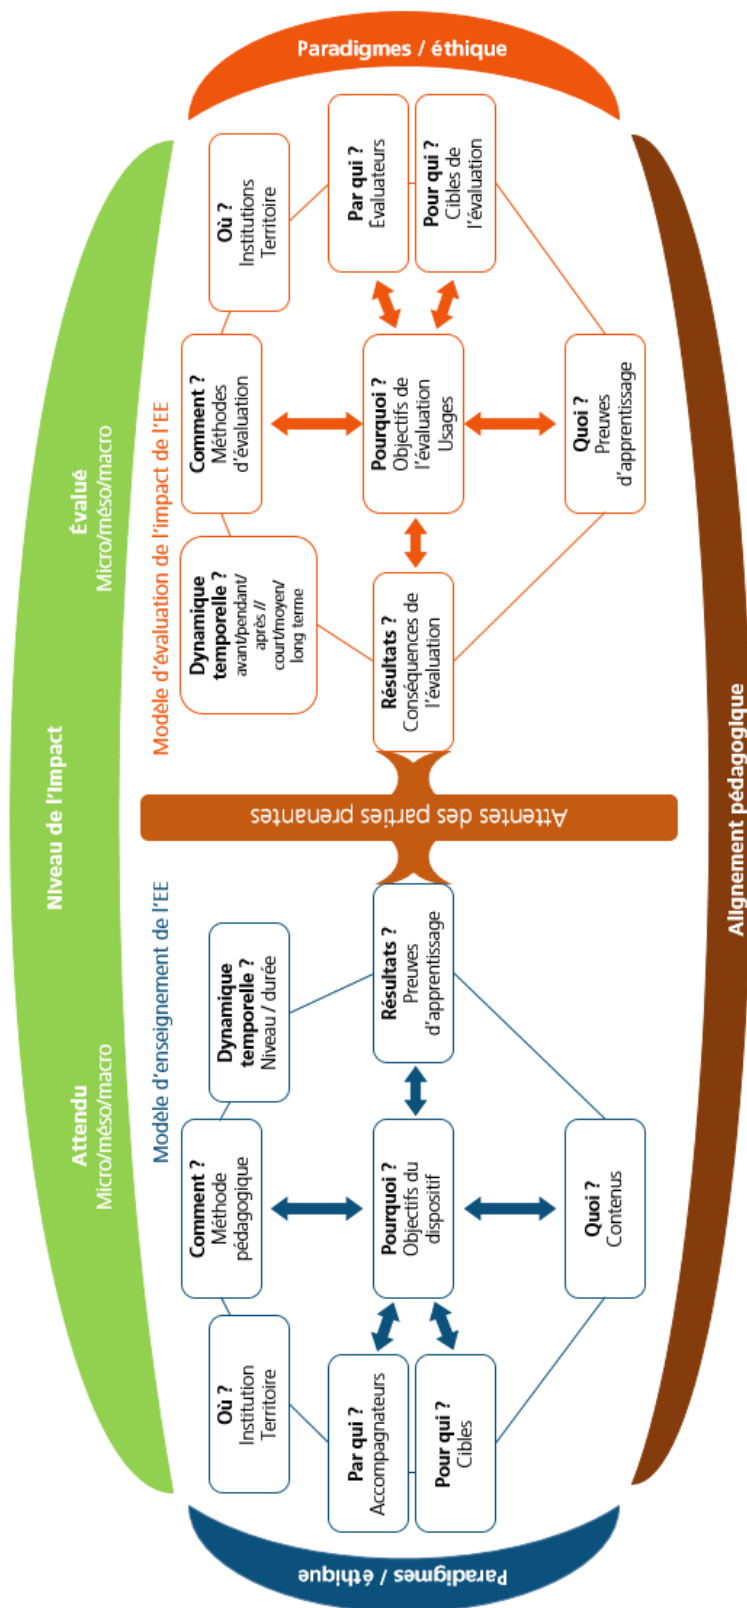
Paradigmes / éthique

Évalué
Micro/méso/macro

Niveau de l'impact

Attendu
Micro/méso/macro

Alignement pédagogique

Modèle d'évaluation de l'impact de l'EE

Où ?
Institutions
Territoire

Par qui ?
Évaluateurs

Pour qui ?
Cibles de l'évaluation

Comment ?
Méthodes d'évaluation

Pourquoi ?
Objectifs de l'évaluation
Usages

Quoi ?
Preuves d'apprentissage

Dynamique temporelle ?
avant/pendant/après //
court/moyen/long terme

Résultats ?
Conséquences de l'évaluation

Attentes des parties prenantes

Modèle d'enseignement de l'EE

Dynamique temporelle ?
Niveau / durée

Résultats ?
Preuves d'apprentissage

Comment ?
Méthode pédagogique

Pourquoi ?
Objectifs du dispositif

Quoi ?
Contenus

Où ?
Institution
Territoire

Par qui ?
Accompagnateurs

Pour qui ?
Cibles

Paradigmes / éthique